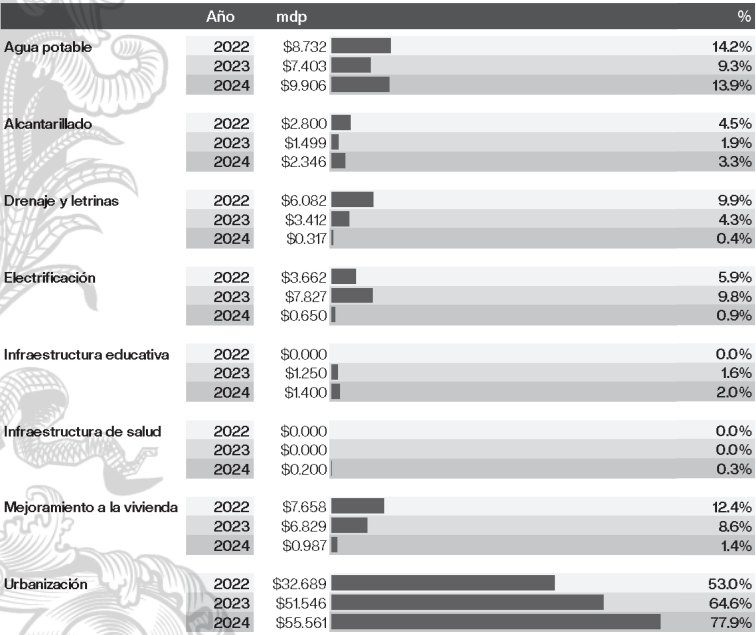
| | Año | mdp | % |
|---|---|---|---|
| Agua potable | 2022 | \$8.732 | 14.2% |
| | 2023 | \$7.403 | 9.3% |
| | 2024 | \$9.906 | 13.9% |
| Alcantarillado | 2022 | \$2.800 | 4.5% |
| | 2023 | \$1.499 | 1.9% |
| | 2024 | \$2.346 | 3.3% |
| Drenaje y letrinas | 2022 | \$6.082 | 9.9% |
| | 2023 | \$3.412 | 4.3% |
| | 2024 | \$0.317 | 0.4% |
| Electrificación | 2022 | \$3.662 | 5.9% |
| | 2023 | \$7.827 | 9.8% |
| | 2024 | \$0.650 | 0.9% |
| Infraestructura educativa | 2022 | \$0.000 | 0.0% |
| | 2023 | \$1.250 | 1.6% |
| | 2024 | \$1.400 | 2.0% |
| Infraestructura de salud | 2022 | \$0.000 | 0.0% |
| | 2023 | \$0.000 | 0.0% |
| | 2024 | \$0.200 | 0.3% |
| Mejoramiento a la vivienda | 2022 | \$7.658 | 12.4% |
| | 2023 | \$6.829 | 8.6% |
| | 2024 | \$0.987 | 1.4% |
| Urbanización | 2022 | \$32.689 | 53.0% |
| | 2023 | \$51.546 | 64.6% |
| | 2024 | \$55.561 | 77.9% |